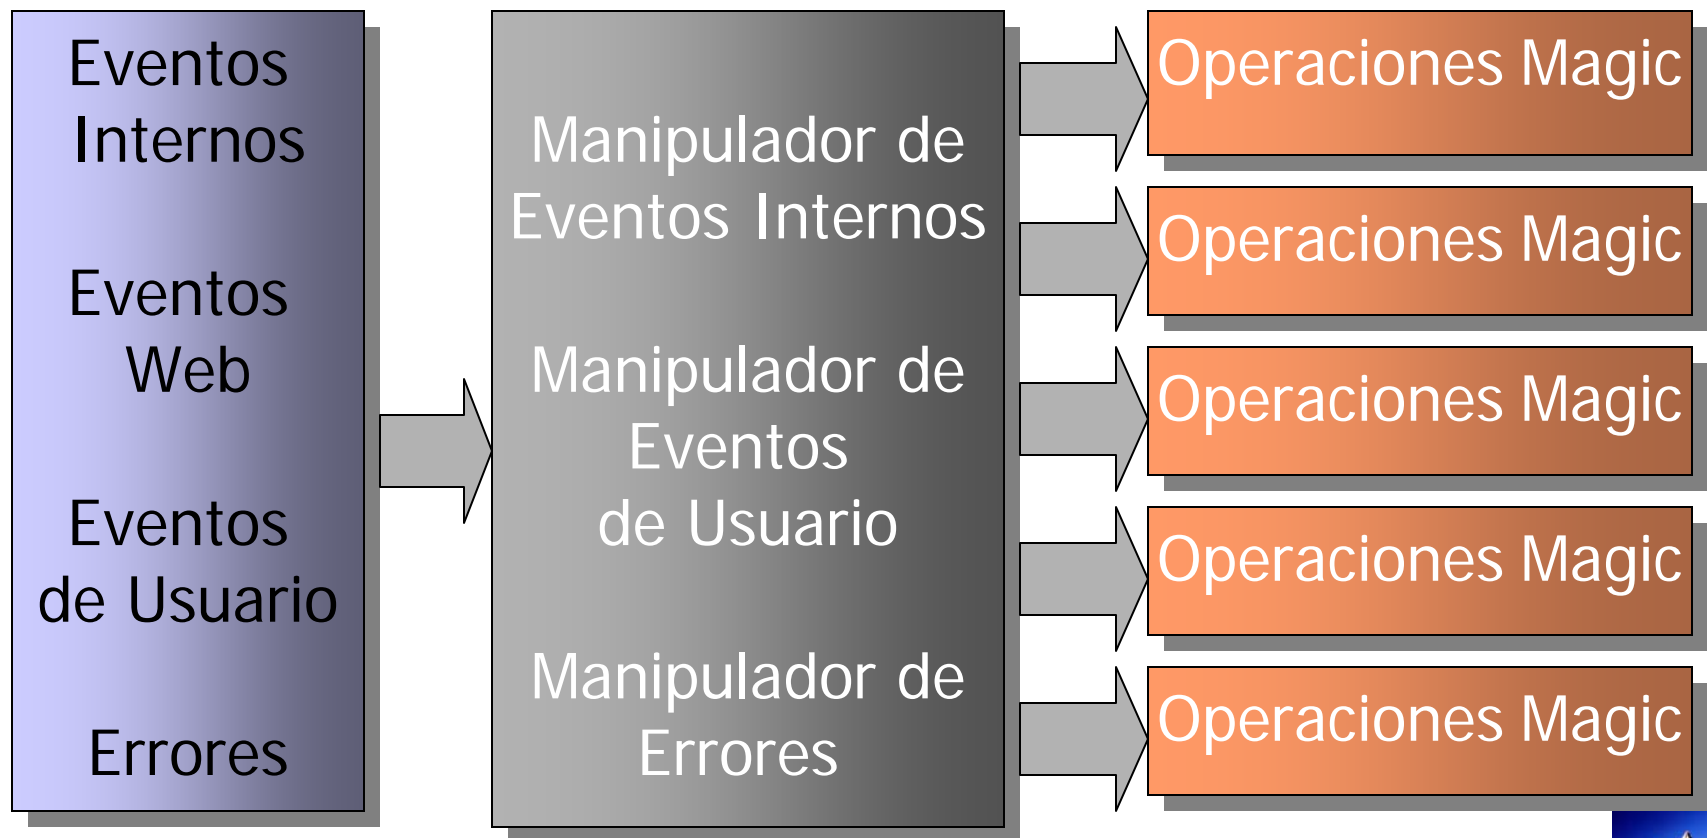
Eventos Internos

Eventos Web

Eventos de Usuario

Errores

Manipulador de Eventos Internos

Manipulador de Eventos de Usuario

Manipulador de Errores

Operaciones Magic

Operaciones Magic

Operaciones Magic

Operaciones Magic

Operaciones Magic